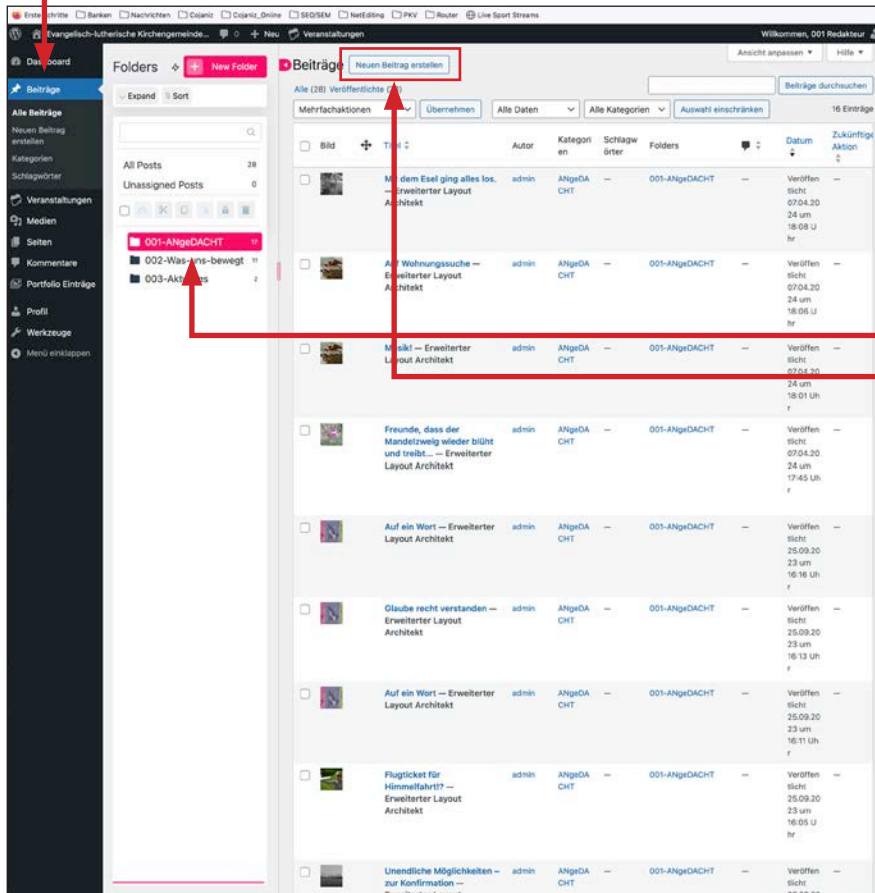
Erste Schritte Banken Nachrichten Cojaniz Cojaniz_Online SEO/SEM NetEditing PKV Router Live Sport Streams

Evangelisch-lutherische Kirchengemeinde... 0 + Neu Veranstaltungen Willkommen, 001 Redakteur

Ansicht anpassen ▾ Hilfe ▾

Dashboard
Beiträge
Alle Beiträge
Neuen Beitrag erstellen
Kategorien
Schlagwörter
Veranstaltungen
Medien
Seiten
Kommentare
Portfolio Einträge
Profil
Werkzeuge
Menü einklappen

Folders + New Folder
Expand Sort
All Posts 28
Unassigned Posts 0
001-ANgeDACHT 17
002-Was-uns-bewegt 11
003-Aktuelles 2

Beiträge Neuen Beitrag erstellen
Alle (28) | Veröffentlichte (28)
Beiträge durchsuchen
Mehrfachaktionen Übernehmen Alle Daten Alle Kategorien Auswahl einschränken 16 Einträge

| Bild | Titel | Autor | Kategorien | Schlagwörter | Folders | | Datum | Zukünftige Aktion |
|---|---|---|---|---|---|---|---|---|
| | Mit dem Esel ging alles los. — Erweiterter Layout Architekt | admin | ANgeDACHT | — | 001-ANgeDACHT | — | Veröffentlicht 07.04.2024 um 18:08 Uhr | — |
| | Auf Wohnungssuche — Erweiterter Layout Architekt | admin | ANgeDACHT | — | 001-ANgeDACHT | — | Veröffentlicht 07.04.2024 um 18:06 Uhr | — |
| | Musik! — Erweiterter Layout Architekt | admin | ANgeDACHT | — | 001-ANgeDACHT | — | Veröffentlicht 07.04.2024 um 18:01 Uhr | — |
| | Freunde, dass der Mandelzweig wieder blüht und treibt… — Erweiterter Layout Architekt | admin | ANgeDACHT | — | 001-ANgeDACHT | — | Veröffentlicht 07.04.2024 um 17:45 Uhr | — |
| | Auf ein Wort — Erweiterter Layout Architekt | admin | ANgeDACHT | — | 001-ANgeDACHT | — | Veröffentlicht 25.09.2023 um 16:16 Uhr | — |
| | Glaube recht verstanden — Erweiterter Layout Architekt | admin | ANgeDACHT | — | 001-ANgeDACHT | — | Veröffentlicht 25.09.2023 um 16:13 Uhr | — |
| | Auf ein Wort — Erweiterter Layout Architekt | admin | ANgeDACHT | — | 001-ANgeDACHT | — | Veröffentlicht 25.09.2023 um 16:11 Uhr | — |
| | Flugticket für Himmelfahrt!? — Erweiterter Layout Architekt | admin | ANgeDACHT | — | 001-ANgeDACHT | — | Veröffentlicht 25.09.2023 um 16:05 Uhr | — |
| | Unendliche Möglichkeiten – zur Konfirmation — | admin | ANgeDACHT | — | 001-ANgeDACHT | — | Veröffentlicht | — |